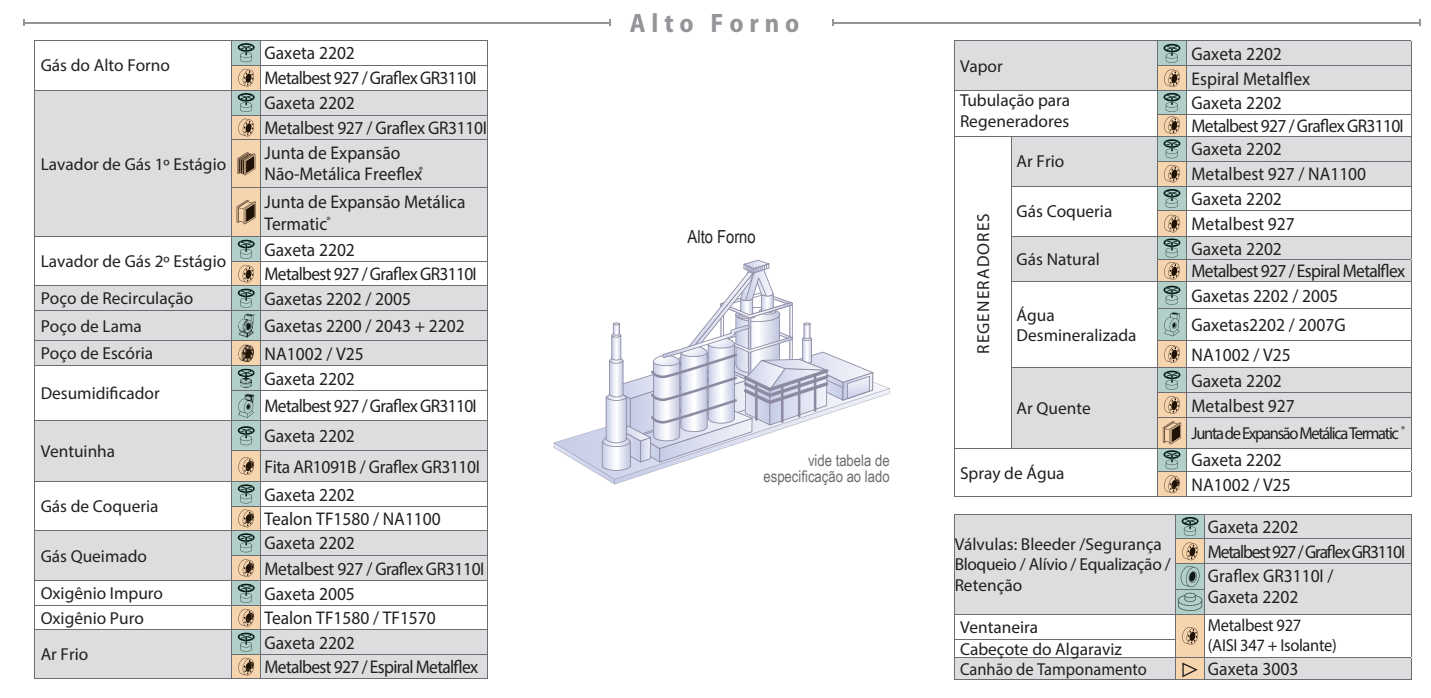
Alto Forno

| | |
|---|---|
| Gás do Alto Forno | Gaxeta 2202 |
| | Metalbest 927 / Graflex GR3110I |
| Lavador de Gás 1º Estágio | Gaxeta 2202 |
| | Metalbest 927 / Graflex GR3110I |
| | Junta de Expansão Não-Metálica Freeflex® |
| | Junta de Expansão Metálica Termatic® |
| Lavador de Gás 2º Estágio | Gaxeta 2202 |
| | Metalbest 927 / Graflex GR3110I |
| Poço de Recirculação | Gaxetas 2202 / 2005 |
| Poço de Lama | Gaxetas 2200 / 2043 + 2202 |
| Poço de Escória | NA1002 / V25 |
| Desumidificador | Gaxeta 2202 |
| | Metalbest 927 / Graflex GR3110I |
| Ventuinha | Gaxeta 2202 |
| | Fita AR1091B / Graflex GR3110I |
| Gás de Coqueria | Gaxeta 2202 |
| | Tealon TF1580 / NA1100 |
| Gás Queimado | Gaxeta 2202 |
| | Metalbest 927 / Graflex GR3110I |
| Oxigênio Impuro | Gaxeta 2005 |
| Oxigênio Puro | Tealon TF1580 / TF1570 |
| Ar Frio | Gaxeta 2202 |
| | Metalbest 927 / Espiral Metalflex |

Alto Forno

vide tabela de especificação ao lado

| | | |
|---|---|---|
| Vapor | | Gaxeta 2202 |
| | | Espiral Metalflex |
| Tubulação para Regeneradores | | Gaxeta 2202 |
| | | Metalbest 927 / Graflex GR3110I |
| REGENERADORES | Ar Frio | Gaxeta 2202 |
| | | Metalbest 927 / NA1100 |
| | Gás Coqueria | Gaxeta 2202 |
| | | Metalbest 927 |
| | Gás Natural | Gaxeta 2202 |
| | | Metalbest 927 / Espiral Metalflex |
| | Água Desmineralizada | Gaxetas 2202 / 2005 |
| | | Gaxetas2202 / 2007G |
| | | NA1002 / V25 |
| | Ar Quente | Gaxeta 2202 |
| | | Metalbest 927 |
| | | Junta de Expansão Metálica Termatic® |
| Spray de Água | | Gaxeta 2202 |
| | | NA1002 / V25 |

| | |
|---|---|
| Válvulas: Bleeder /Segurança Bloqueio / Alívio / Equalização / Retenção | Gaxeta 2202 |
| | Metalbest 927 / Graflex GR3110I |
| | Graflex GR3110I / Gaxeta 2202 |
| Ventaneira | Metalbest 927 (AISI 347 + Isolante) |
| Cabeçote do Algaraviz | |
| Canhão de Tamponamento | Gaxeta 3003 |